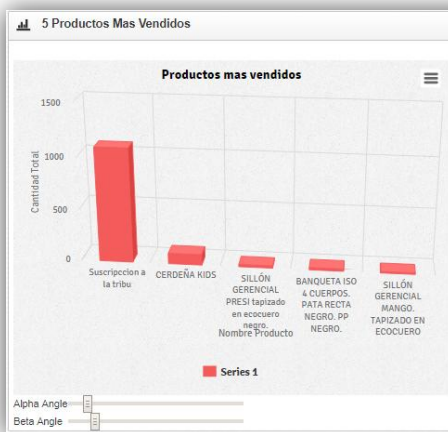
5 Productos Mas Vendidos

Productos mas vendidos

1500
1000
500
0

Cantidad Total

Suscripcion a la tribu
CERDEÑA KIDS
SILLÓN GERENCIAL PRESI tapizado en ecocuero negro.
BANQUETA ISO 4 CUERPOS PATA RECTA NEGRO. PP NEGRO.
SILLÓN GERENCIAL MANGO. TAPIZADO EN ECOCUERO

Nombre Producto

Series 1

Alpha Angle
Beta Angle